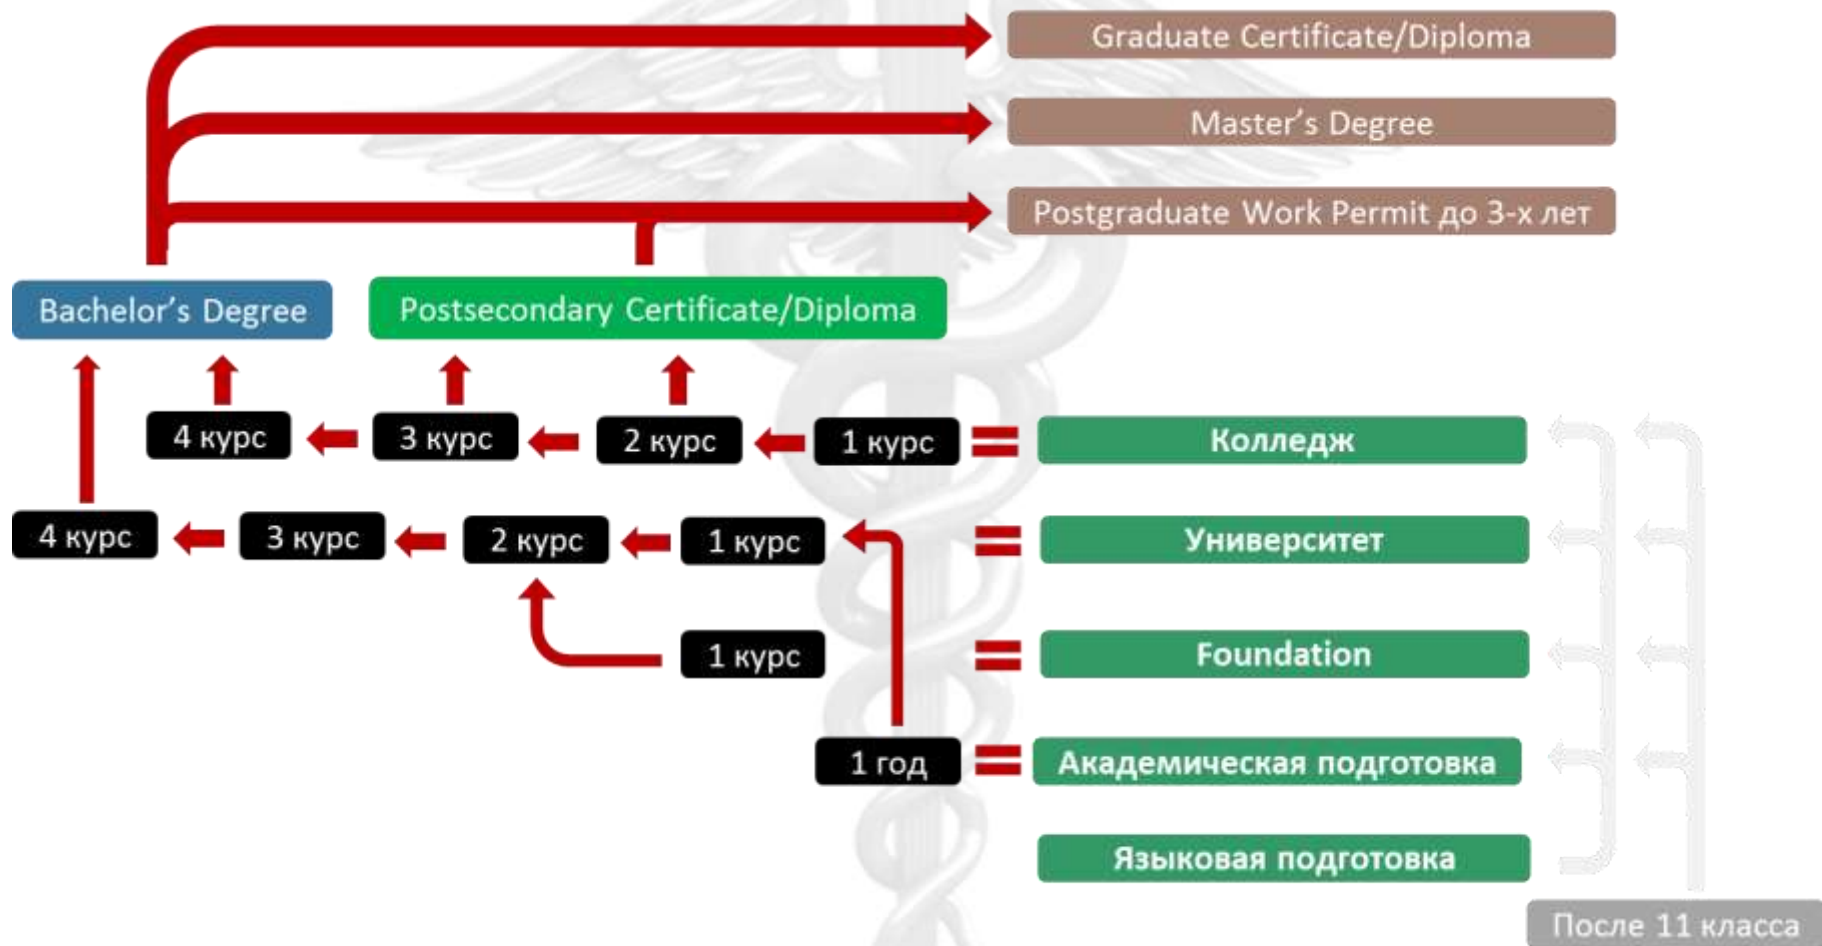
Graduate Certificate/Diploma

Master's Degree

Postgraduate Work Permit до 3-х лет

Bachelor's Degree

Postsecondary Certificate/Diploma

4 курс

3 курс

2 курс

1 курс

Колледж

4 курс

3 курс

2 курс

1 курс

Университет

1 курс

Foundation

1 год

Академическая подготовка

Языковая подготовка

После 11 класса